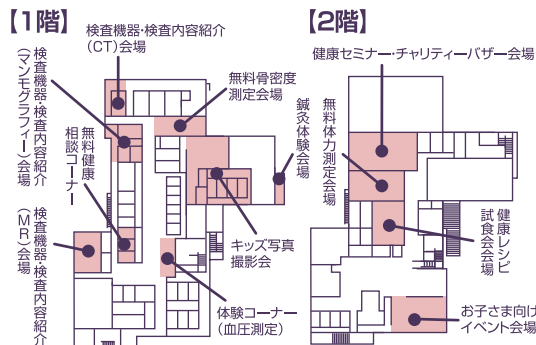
【1階】

検査機器・検査内容紹介（CT）会場

検査機器・検査内容紹介（マンモグラフィー）会場

無料健康相談コーナー

無料骨密度測定会場

鍼灸体験会場

検査機器・検査内容紹介（MR）会場

キッズ写真撮影会

体験コーナー（血圧測定）

【2階】

健康セミナー・チャリティーバザー会場

無料体力測定会場

健康レシピ試食会会場

お子さま向けイベント会場